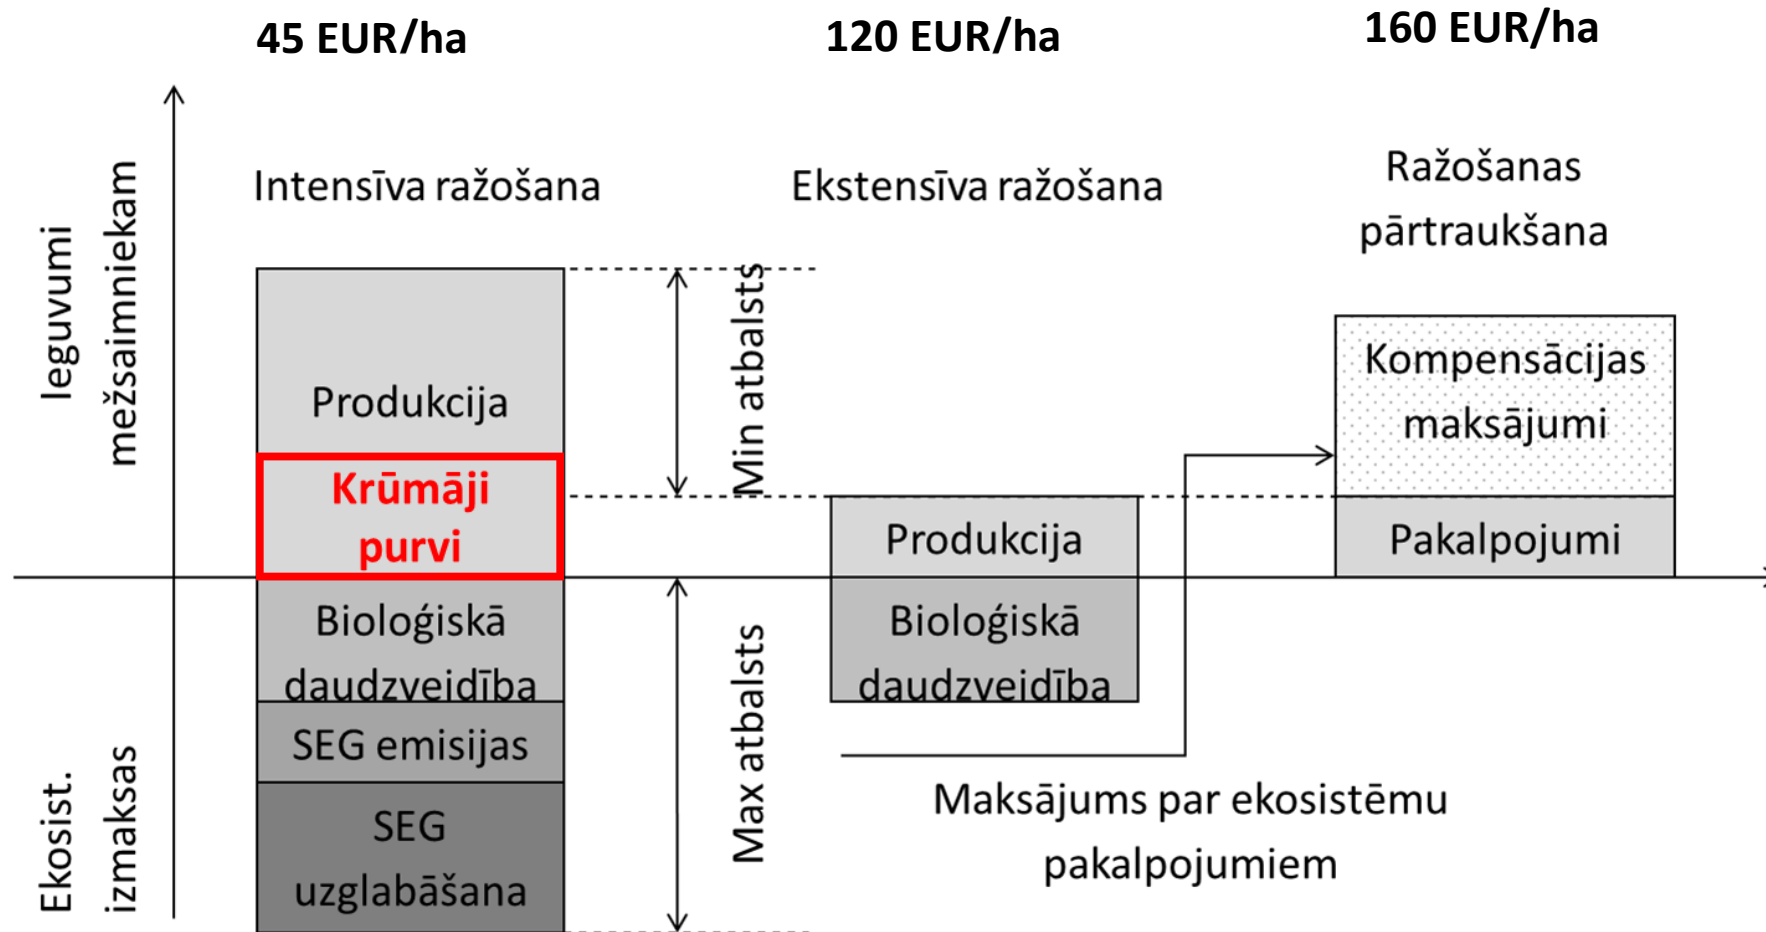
45 EUR/ha

120 EUR/ha

160 EUR/ha

Ieguvumi mežsaimniekam

Ekosist. izmaksas

Intensīva ražošana

Ekstensīva ražošana

Ražošanas pārtraukšana

Produkcija

Krūmāji purvi

Biloģiskā daudzveidība

SEG emisijas

SEG uzglabāšana

Min atbalsts

Max atbalsts

Produkcija

Biloģiskā daudzveidība

Kompensācijas maksājumi

Pakalpojumi

Maksājums par ekosistēmu pakalpojumiem